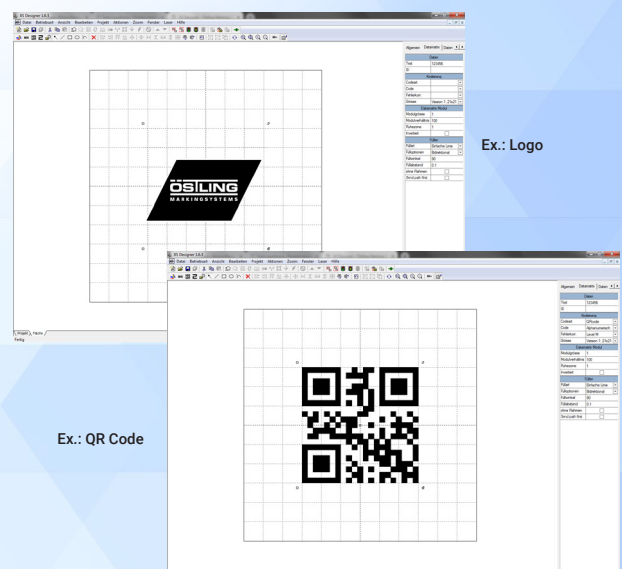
XS Designer 1.6.5

Datei Bearbeiten Ansicht Bearbeiten Projekt Aktionen Zoom Fenster Laser Hilfe

Allgemein Datamatrix Daten

Daten

Text 123456

Kodierung

Codeart

Code

Fehlerkorr.

Grösse Version 1: 21x21

Datamatrix Modul

Modulgrösse

Modulverhältnis 100

Ruhezone 1

Invertiert

Füllen

Füllart Einfache Linie

Füllsymmetrie Bidirektional

Füllwinkel 90

Füllabstand 0.1

ohne Rahmen

Skrollzahl fest

ÖSTLING

MARKINGSYSTEMS

Projekt Farbe

Fertig

Ex.: Logo

XS Designer 1.6.5

Datei Bearbeiten Ansicht Bearbeiten Projekt Aktionen Zoom Fenster Laser Hilfe

Allgemein Datamatrix Daten

Daten

Text 123456

Kodierung

Codeart QRcode

Code Alphanumerisch

Fehlerkorr. Level M

Grösse Version 1: 21x21

Datamatrix Modul

Modulgrösse

Modulverhältnis 100

Ruhezone 1

Invertiert

Füllen

Füllart Einfache Linie

Füllsymmetrie Bidirektional

Füllwinkel 90

Füllabstand 0.1

ohne Rahmen

Skrollzahl fest

Ex.: QR Code